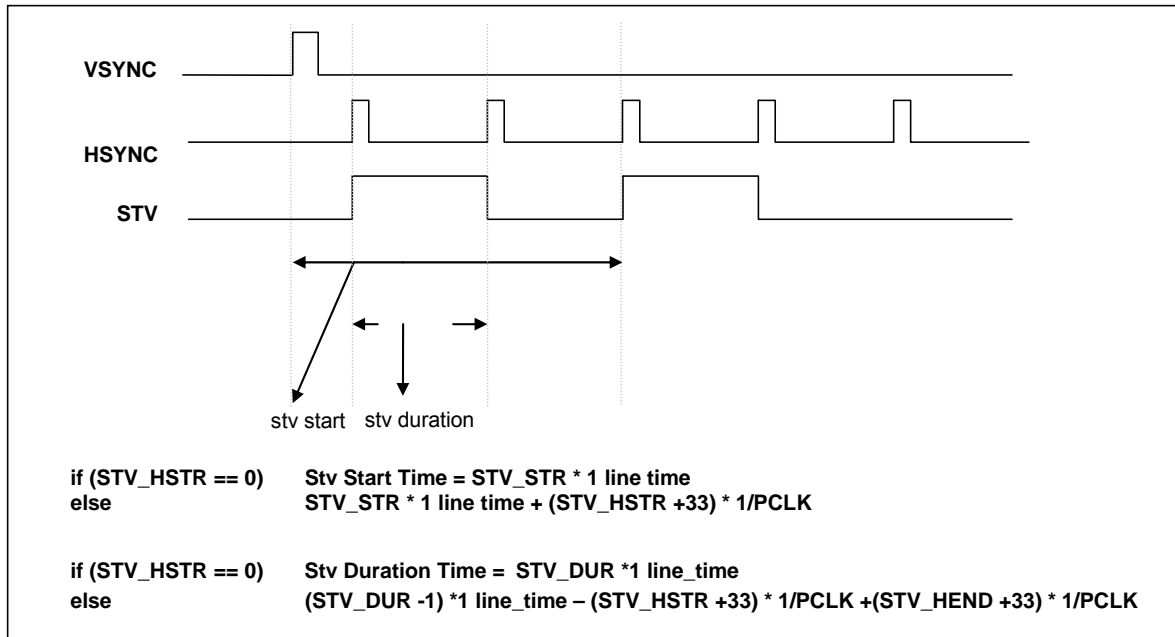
VSYNC

HSYNC

STV

stv start stv duration

if (STV_HSTR == 0) Stv Start Time = STV_STR * 1 line time
else STV_STR * 1 line time + (STV_HSTR +33) * 1/PCLK

if (STV_HSTR == 0) Stv Duration Time = STV_DUR *1 line_time
else (STV_DUR -1) *1 line_time – (STV_HSTR +33) * 1/PCLK +(STV_HEND +33) * 1/PCLK